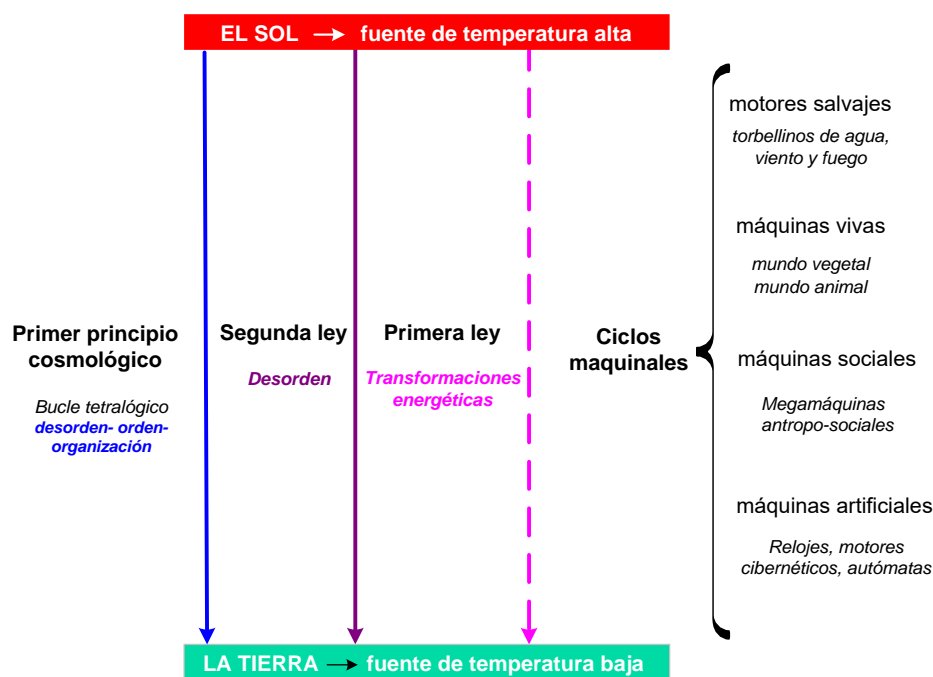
EL SOL → fuente de temperatura alta

Primer principio cosmológico

Bucle tetralógico desorden- orden- organización

Segunda ley

Desorden

Primera ley

Transformaciones energéticas

Ciclos maquinales

motores salvajes

torbellinos de agua, viento y fuego

máquinas vivas

mundo vegetal mundo animal

máquinas sociales

Megamáquinas antropo-sociales

máquinas artificiales

Relojes, motores cibernéticos, autómatas

LA TIERRA → fuente de temperatura baja